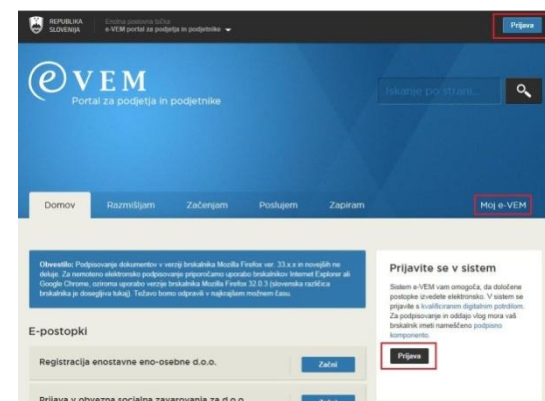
REPUBLIKA SLOVENIJA

Enotna poslovna točka
e-VEM portal za podjetja in podjetnike

Prijava

e VEM
Portal za podjetja in podjetnike

Iskanje po strani...

Domov
Razmišljam
Začenjam
Poslujem
Zapiram
Moj e-VEM

Obvestilo: Podpisovanje dokumentov v verziji brskalnika Mozilla Firefox ver. 33.x.x in novejših ne deluje. Za nemoteno elektronsko podpisovanje priporočamo uporabo brskalnikov Internet Explorer ali Google Chrome, oziroma uporabo verzije brskalnika Mozilla Firefox 32.0.3 (slovenska različica brskalnika je dosegljiva tukaj). Težavo bomo odpravili v najkrajšem možnem času.

E-postopki

Registracija enostavne eno-osebne d.o.o.
Začni

Prijava v obvezna socialna zavarovanja za d.o.o.
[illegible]

Prijavite se v sistem

Sistem e-VEM vam omogoča, da določene postopke izvedete elektronsko. V sistem se prijavite s kvalificiranim digitalnim potrdilom. Za podpisovanje in oddajo vlog mora vaš brskalnik imeti nameščeno podpisno komponento.

Prijava